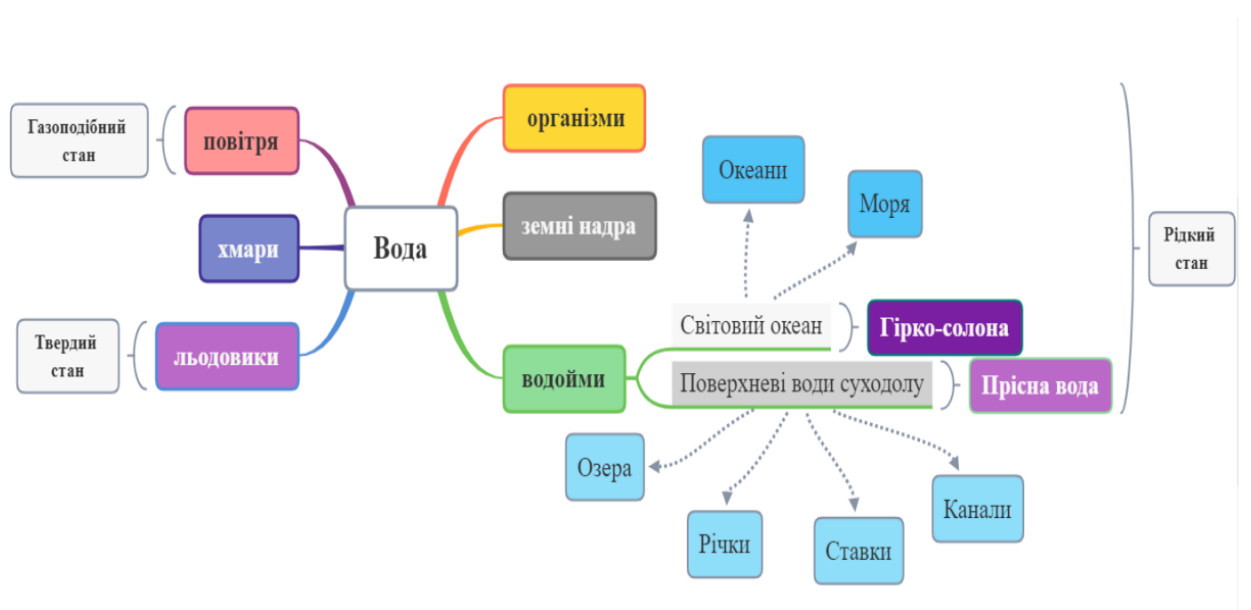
Газоподібний стан

повітря

хмари

Твердий стан

льодовики

Вода

організми

земні надра

водойми

Океани

Моря

Світовий океан

Гірко-солона

Поверхневі води суходолу

Прісна вода

Рідкий стан

Озера

Річки

Ставки

Канали